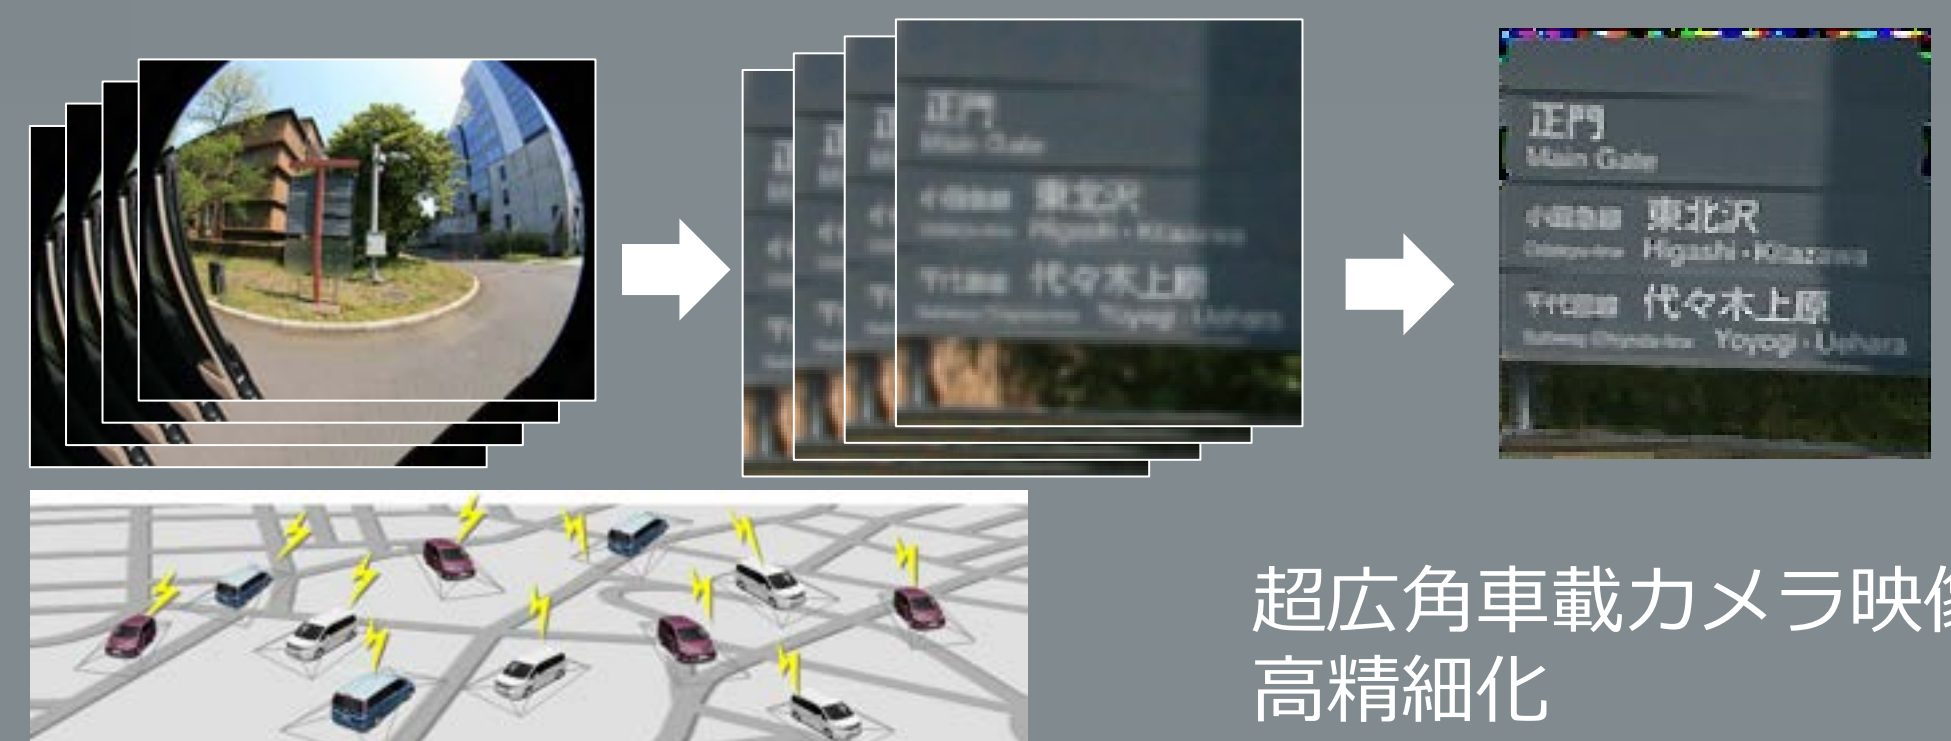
正門
Main Gate

東北沢
Higashi-Kitazawa

代々木上原
Yoyogi-Uehara

正門
Main Gate

小田急線 東北沢
Odakyu-line Higashi-Kitazawa

千代田線 代々木上原
Subway Chiyoda-line Yoyogi-Uehara

超広角車載カメラ映像
高精細化